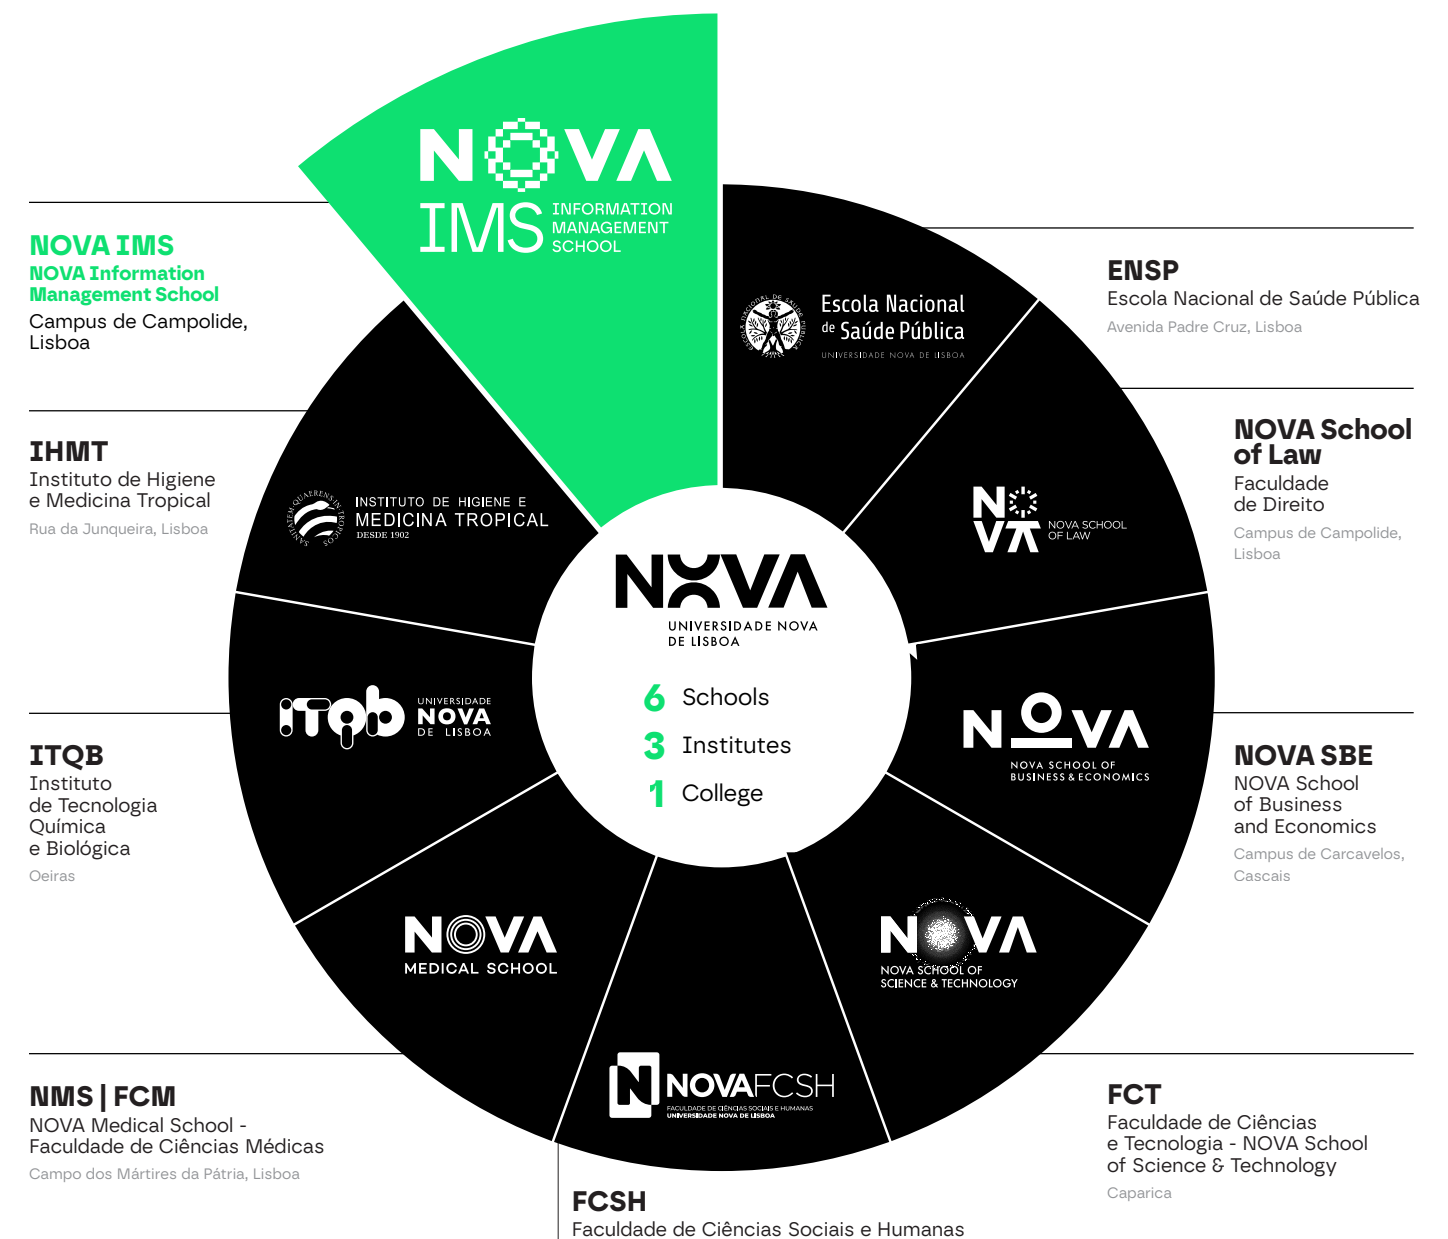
NOVA IMS INFORMATION MANAGEMENT SCHOOL

NOVA IMS
NOVA Information Management School
Campus de Campolide, Lisboa

ENSP
Escola Nacional de Saúde Pública
Avenida Padre Cruz, Lisboa

Escola Nacional de Saúde Pública
UNIVERSIDADE NOVA DE LISBOA

IHMT
Instituto de Higiene e Medicina Tropical
Rua da Junqueira, Lisboa

INSTITUTO DE HIGIENE E MEDICINA TROPICAL
DESDE 1902

NOVA School of Law
Faculdade de Direito
Campus de Campolide, Lisboa

NOVA SCHOOL OF LAW

NOVA
UNIVERSIDADE NOVA DE LISBOA

6 Schools
3 Institutes
1 College

ITQB UNIVERSIDADE NOVA DE LISBOA

NOVA SCHOOL OF BUSINESS & ECONOMICS

ITQB
Instituto de Tecnologia Química e Biológica
Oeiras

NOVA SBE
NOVA School of Business and Economics
Campus de Carcavelos, Cascais

NOVA MEDICAL SCHOOL

NOVA SCHOOL OF SCIENCE & TECHNOLOGY

NOVAFCSH
FACULDADE DE CIÊNCIAS SOCIAIS E HUMANAS
UNIVERSIDADE NOVA DE LISBOA

NMS | FCM
NOVA Medical School - Faculdade de Ciências Médicas
Campo dos Mártires da Pátria, Lisboa

FCT
Faculdade de Ciências e Tecnologia - NOVA School of Science & Technology
Caparica

FCSH
Faculdade de Ciências Sociais e Humanas